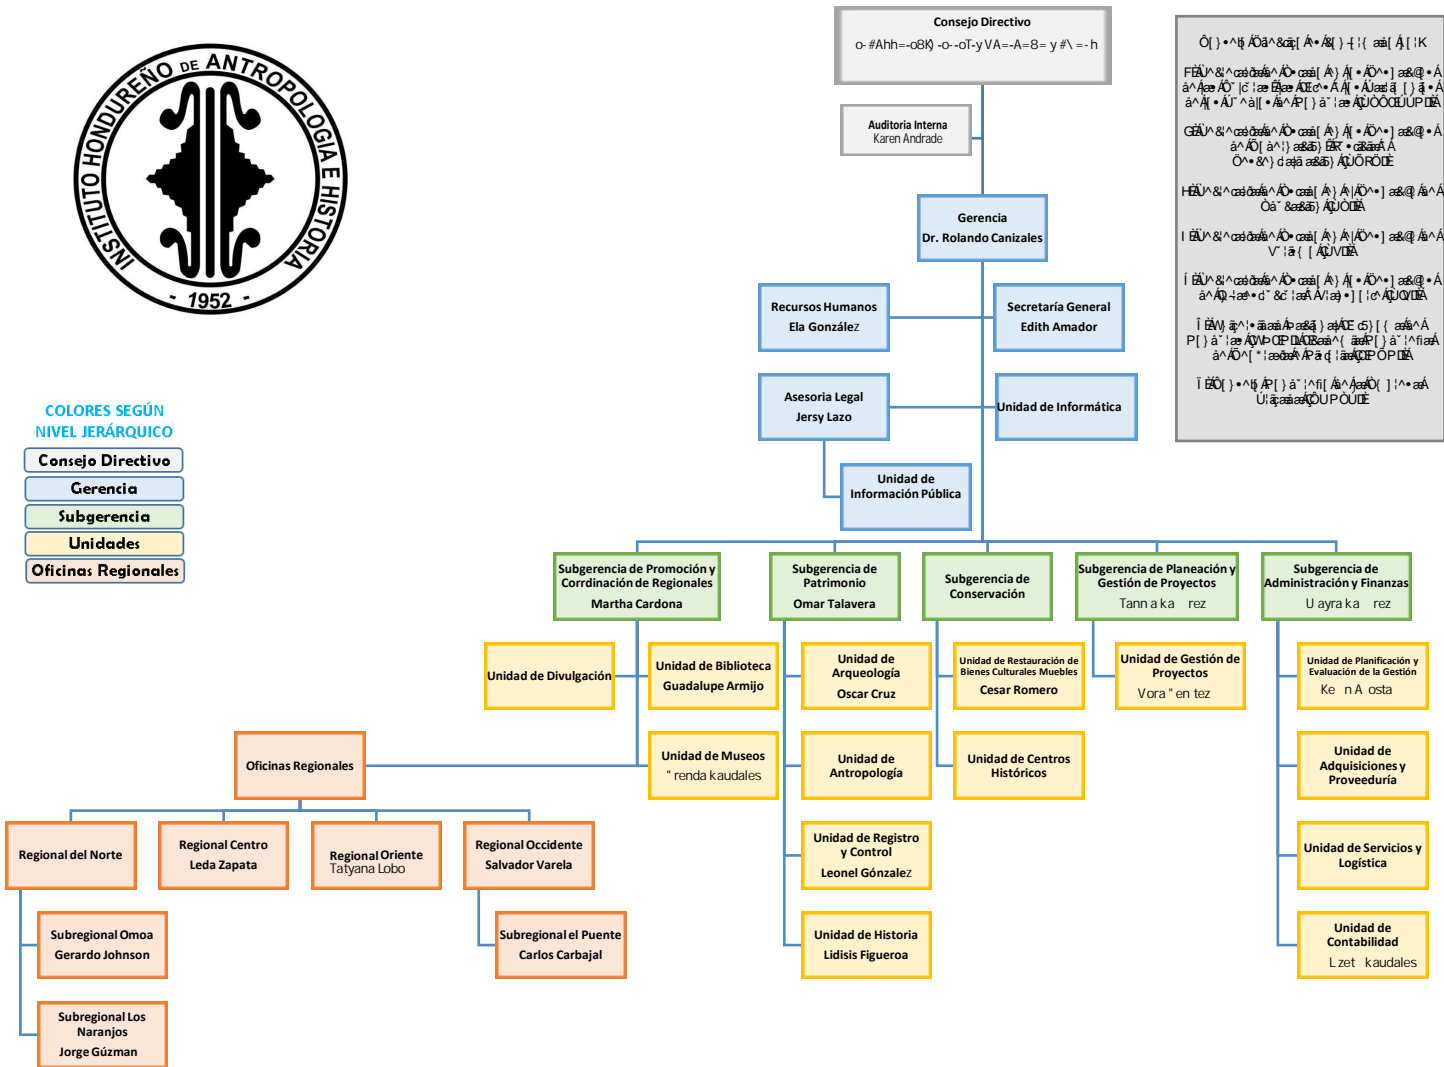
INSTITUTO HONDUREÑO DE ANTROPOLOGÍA E HISTORIA
- 1952 -

COLORES SEGÚN NIVEL JERÁRQUICO

Consejo Directivo
Gerencia
Subgerencia
Unidades
Oficinas Regionales

Consejo Directivo
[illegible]

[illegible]

Auditoria Interna
Karen Andrade

Gerencia
Dr. Rolando Canizales

Recursos Humanos
Ela González

Secretaría General
Edith Amador

Asesoria Legal
Jersy Lazo

Unidad de Informática

Unidad de Información Pública

Subgerencia de Promoción y Corrdinación de Regionales
Martha Cardona

Subgerencia de Patrimonio
Omar Talavera

Subgerencia de Conservación

Subgerencia de Planeación y Gestión de Proyectos
Tann a ka rez

Subgerencia de Administración y Finanzas
U ayra ka rez

Unidad de Divulgación

Unidad de Biblioteca
Guadalupe Armijo

Unidad de Arqueología
Oscar Cruz

Unidad de Restauración de Bienes Culturales Muebles
Cesar Romero

Unidad de Gestión de Proyectos
Vora " en tez

Unidad de Planificación y Evaluación de la Gestión
Ke n A osta

Oficinas Regionales

Unidad de Museos
" renda kaudales

Unidad de Antropología

Unidad de Centros Históricos

Unidad de Adquisiciones y Proveeduría

Regional del Norte

Regional Centro
Leda Zapata

Regional Oriente
Tatyana Lobo

Regional Occidente
Salvador Varela

Unidad de Registro y Control
Leonel Gónzalez

Unidad de Servicios y Logística

Subregional Omoa
Gerardo Johnson

Subregional el Puente
Carlos Carbajal

Unidad de Historia
Lidisis Figueroa

Unidad de Contabilidad
L zet kaudales

Subregional Los Naranjos
Jorge Gúzman